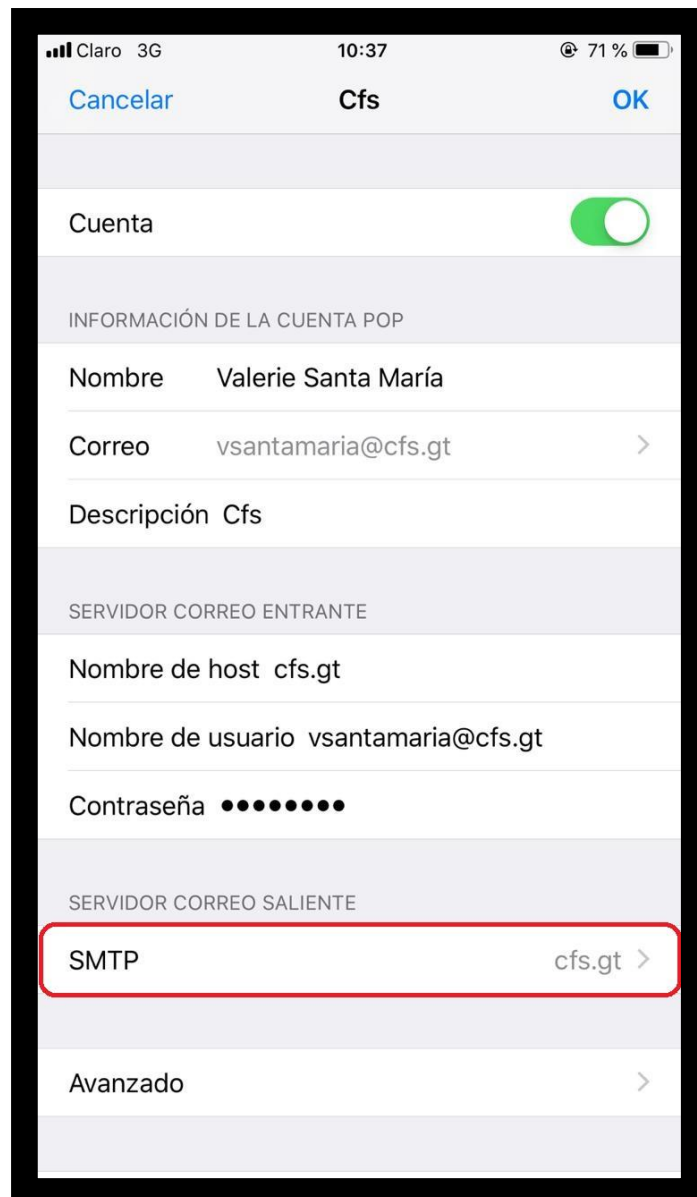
Claro 3G
10:37
71 %

Cancelar
Cfs
OK

Cuenta

INFORMACIÓN DE LA CUENTA POP

Nombre Valerie Santa María

Correo vsantamaria@cfs.gt

Descripción Cfs

SERVIDOR CORREO ENTRANTE

Nombre de host cfs.gt

Nombre de usuario vsantamaria@cfs.gt

Contraseña ••••••••

SERVIDOR CORREO SALIENTE

SMTP cfs.gt

Avanzado